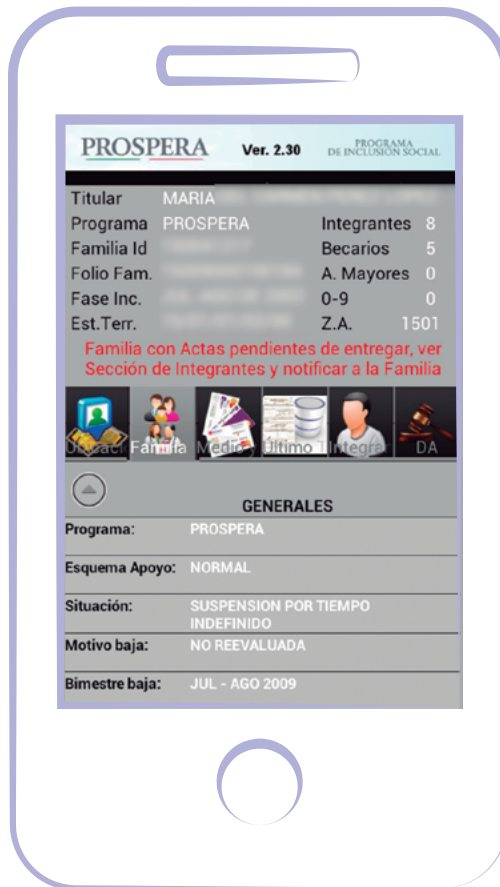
PROSPERA Ver. 2.30 PROGRAMA DE INCLUSIÓN SOCIAL

Titular MARIA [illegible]
Programa PROSPERA Integrantes 8
Familia Id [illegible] Becarios 5
Folio Fam. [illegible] A. Mayores 0
Fase Inc. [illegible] 0-9 0
Est.Terr. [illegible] Z.A. 1501

Familia con Actas pendientes de entregar, ver Sección de Integrantes y notificar a la Familia

Ubicaci Familia Medio Último Integra DA

GENERALES

| | |
|---|---|
| Programa: | PROSPERA |
| Esquema Apoyo: | NORMAL |
| Situación: | SUSPENSION POR TIEMPO INDEFINIDO |
| Motivo baja: | NO REEVALUADA |
| Bimestre baja: | JUL - AGO 2009 |